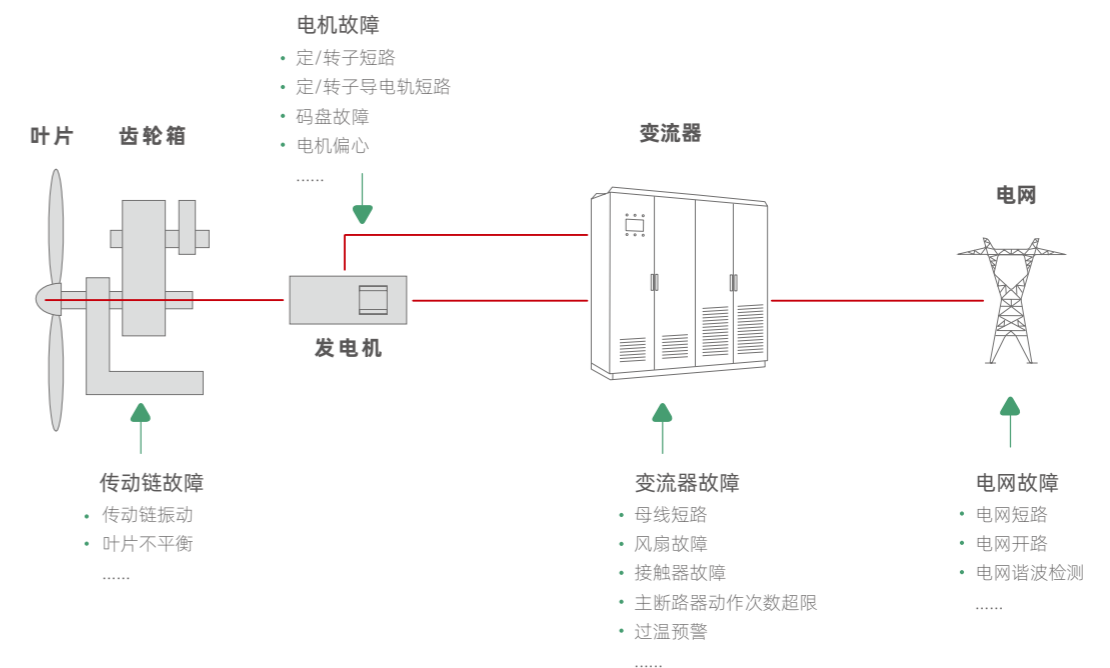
电机故障

- 定/转子短路
- 定/转子导电轨短路
- 码盘故障
- 电机偏心

......

叶片

齿轮箱

变流器

电网

发电机

传动链故障

- 传动链振动
- 叶片不平衡

......

变流器故障

- 母线短路
- 风扇故障
- 接触器故障
- 主断路器动作次数超限
- 过温预警

......

电网故障

- 电网短路
- 电网开路
- 电网谐波检测

......